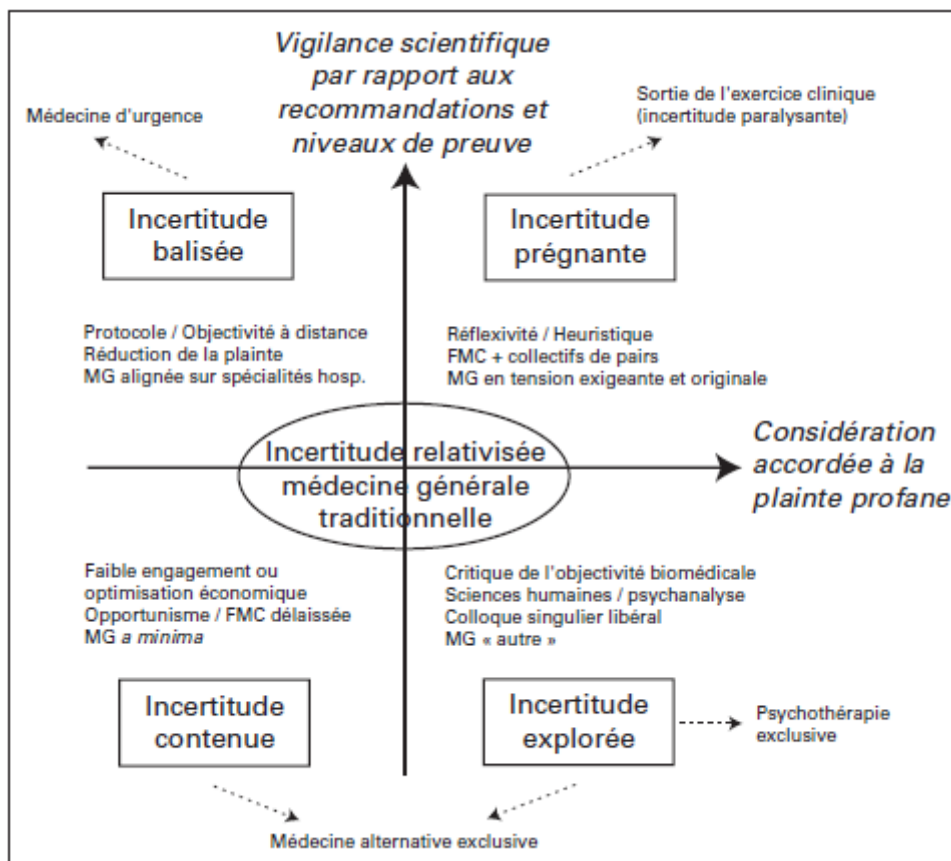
Vigilance scientifique par rapport aux recommandations et niveaux de preuve

Médecine d'urgence

Sortie de l'exercice clinique (incertitude paralysante)

Incertitude balisée

Incertitude prégnante

Protocole / Objectivité à distance
Réduction de la plainte
MG alignée sur spécialités hosp.

Réflexivité / Heuristique
FMC + collectifs de pairs
MG en tension exigeante et originale

Incertitude relativisée médecine générale traditionnelle

Considération accordée à la plainte profane

Faible engagement ou optimisation économique
Opportunisme / FMC délaissée
MG *a minima*

Critique de l'objectivité biomédicale
Sciences humaines / psychanalyse
Colloque singulier libéral
MG « autre »

Incertitude contenue

Incertitude explorée

Psychothérapie exclusive

Médecine alternative exclusive